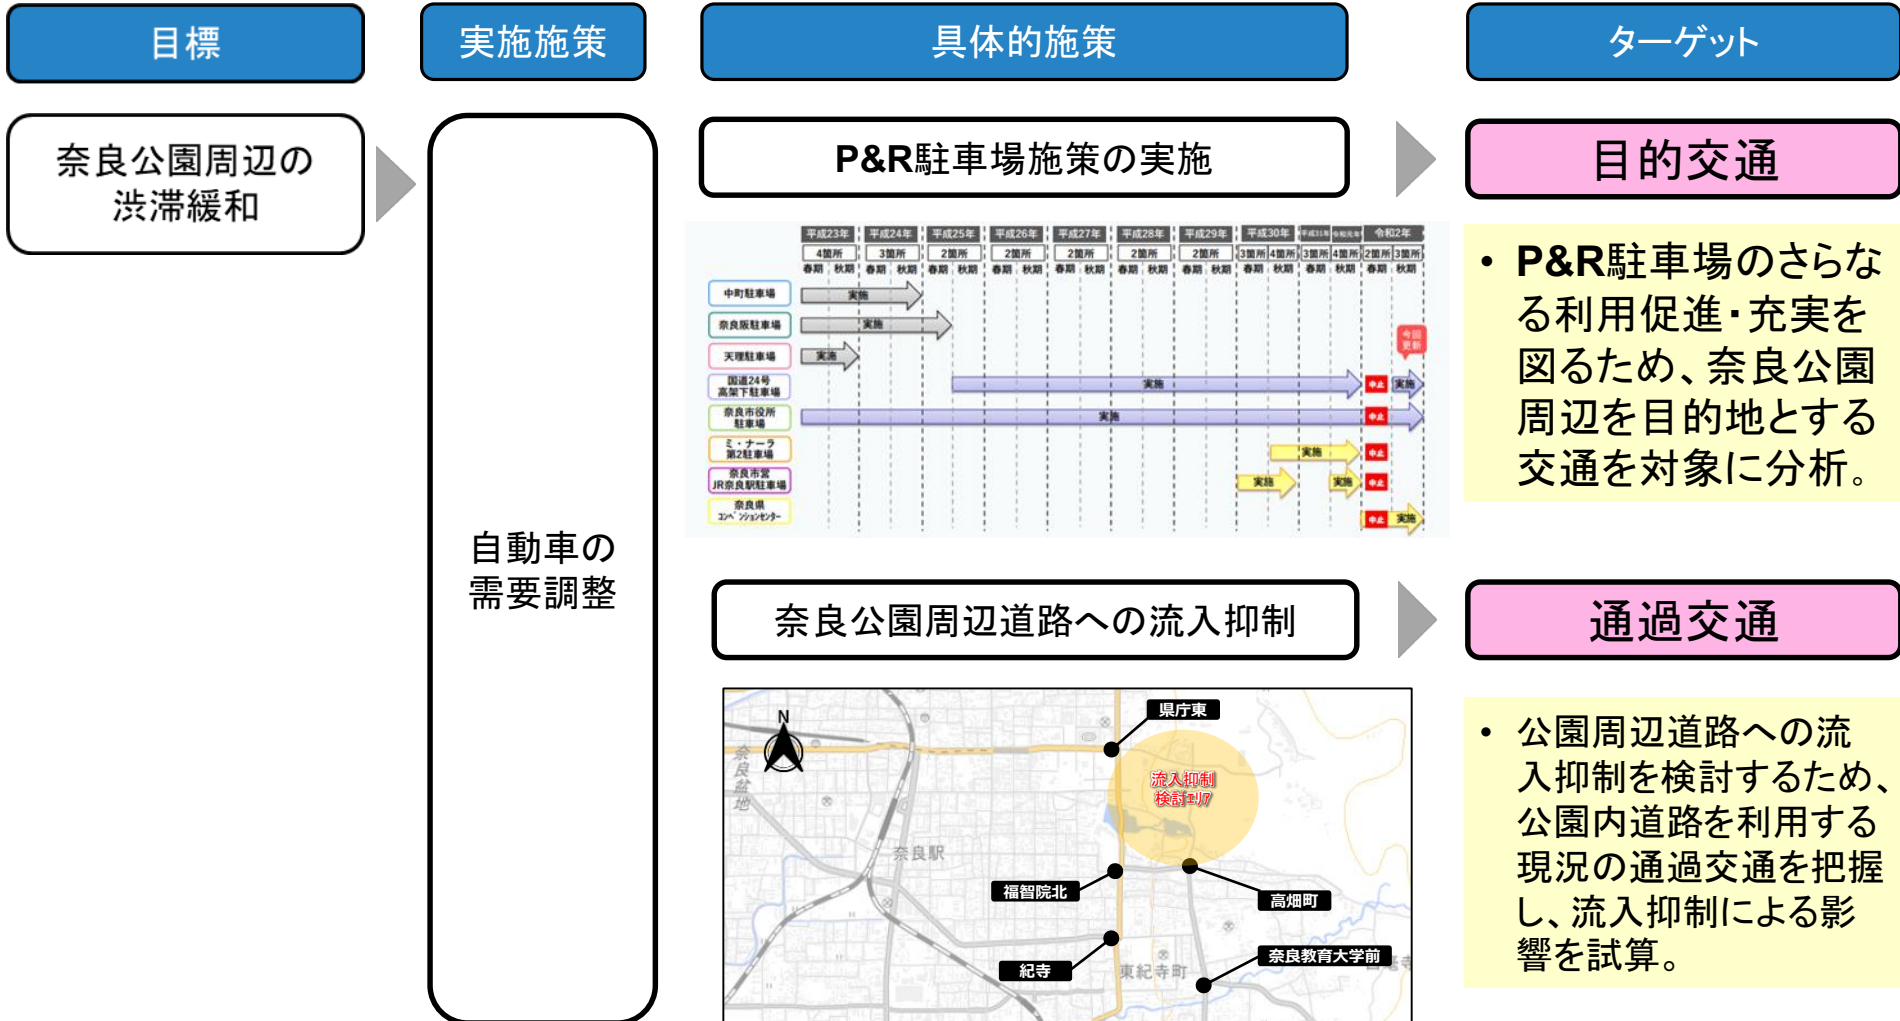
目標

実施施策

具体的施策

ターゲット

奈良公園周辺の渋滞緩和

自動車の需要調整

P&R駐車場施策の実施

目的交通

| | 平成23年 | 平成24年 | 平成25年 | 平成26年 | 平成27年 | 平成28年 | 平成29年 | 平成30年 | 平成31年 | 令和元年 | 令和2年 |
|---|---|---|---|---|---|---|---|---|---|---|---|
| | 4箇所 | 3箇所 | 2箇所 | 2箇所 | 2箇所 | 2箇所 | 2箇所 | 3箇所 4箇所 | 3箇所 | 4箇所 | 2箇所 3箇所 |
| | 春期 秋期 | 春期 秋期 | 春期 秋期 | 春期 秋期 | 春期 秋期 | 春期 秋期 | 春期 秋期 | 春期 秋期 | 春期 秋期 | 春期 秋期 | 春期 秋期 |
| 中町駐車場 | 実施 | | | | | | | | | | |
| 奈良阪駐車場 | 実施 | | | | | | | | | | |
| 天理駐車場 | 実施 | | | | | | | | | | |
| 国道24号高架下駐車場 | | | 実施 | | | | | | | | 中止 実施 |
| 奈良市役所駐車場 | 実施 | | | | | | | | | | 中止 |
| ミ・ナーラ第2駐車場 | | | | | | | | 実施 | | | 中止 |
| 奈良市営JR奈良駅駐車場 | | | | | | | | 実施 | | 実施 | 中止 |
| 奈良県コンベンションセンター | | | | | | | | | | | 中止 実施 |

今回更新

• P&R駐車場のさらなる利用促進・充実を図るため、奈良公園周辺を目的地とする交通を対象に分析。

奈良公園周辺道路への流入抑制

通過交通

N
奈良盆地
県庁東
流入抑制検討エリア
奈良駅
福智院北
高畑町
紀寺
東紀寺町
奈良教育大学前

• 公園周辺道路への流入抑制を検討するため、公園内道路を利用する現況の通過交通を把握し、流入抑制による影響を試算。